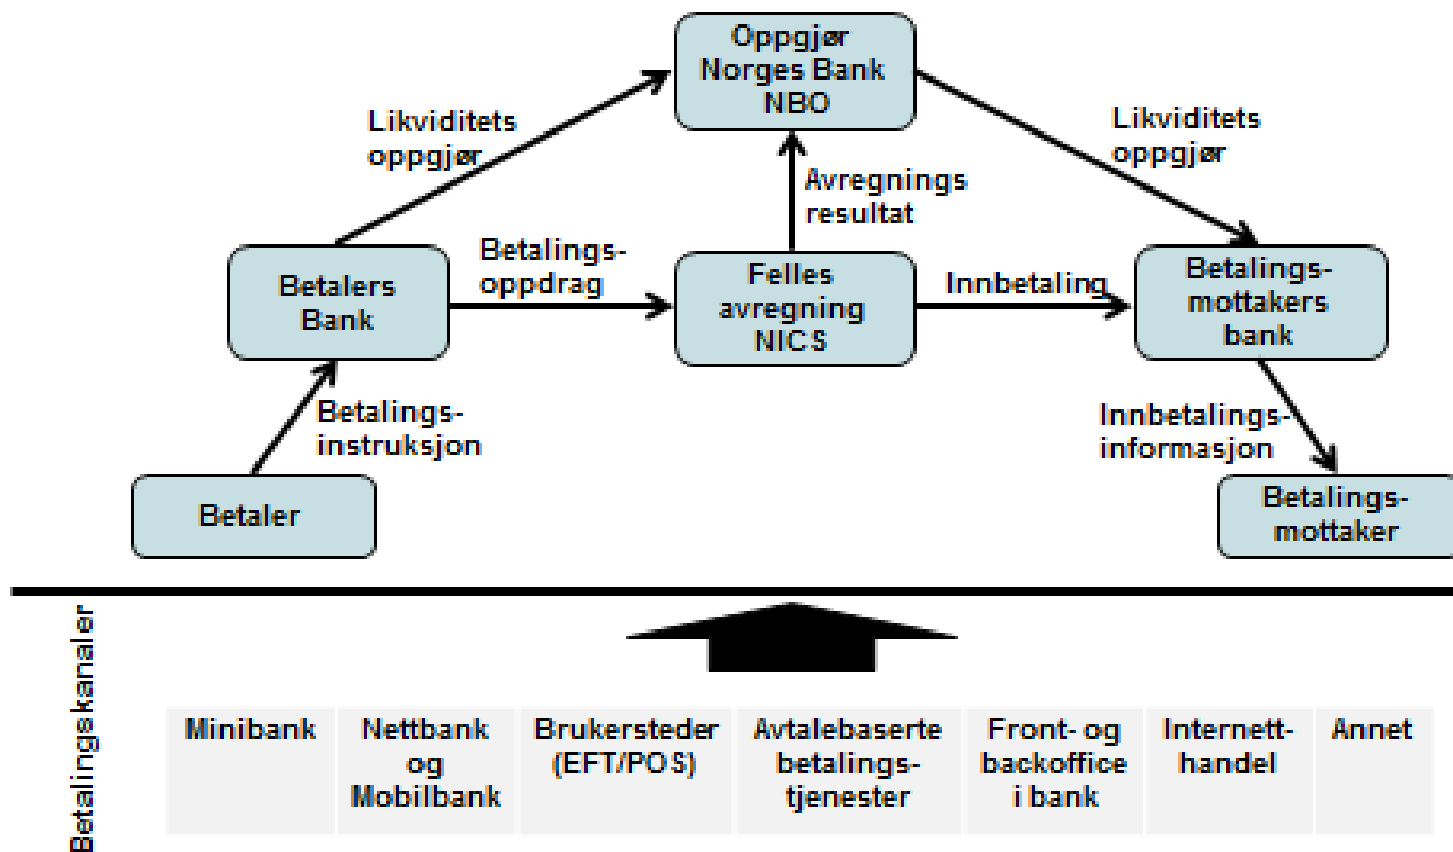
Oppgjør Norges Bank NBO

Likviditets oppgjør

Likviditets oppgjør

Avregnings resultat

Betalers Bank

Betalings-oppdrag

Felles avregning NICS

Innbetaling

Betalings-mottakers bank

Betalings-instruksjon

Innbetalings-informasjon

Betaler

Betalings-mottaker

Betalingskanaler

| Minibank | Nettbank og Mobilbank | Brukersteder (EFT/POS) | Avtalebaserte betalings-tjenester | Front- og backoffice i bank | Internett-handel | Annet |
|---|---|---|---|---|---|---|